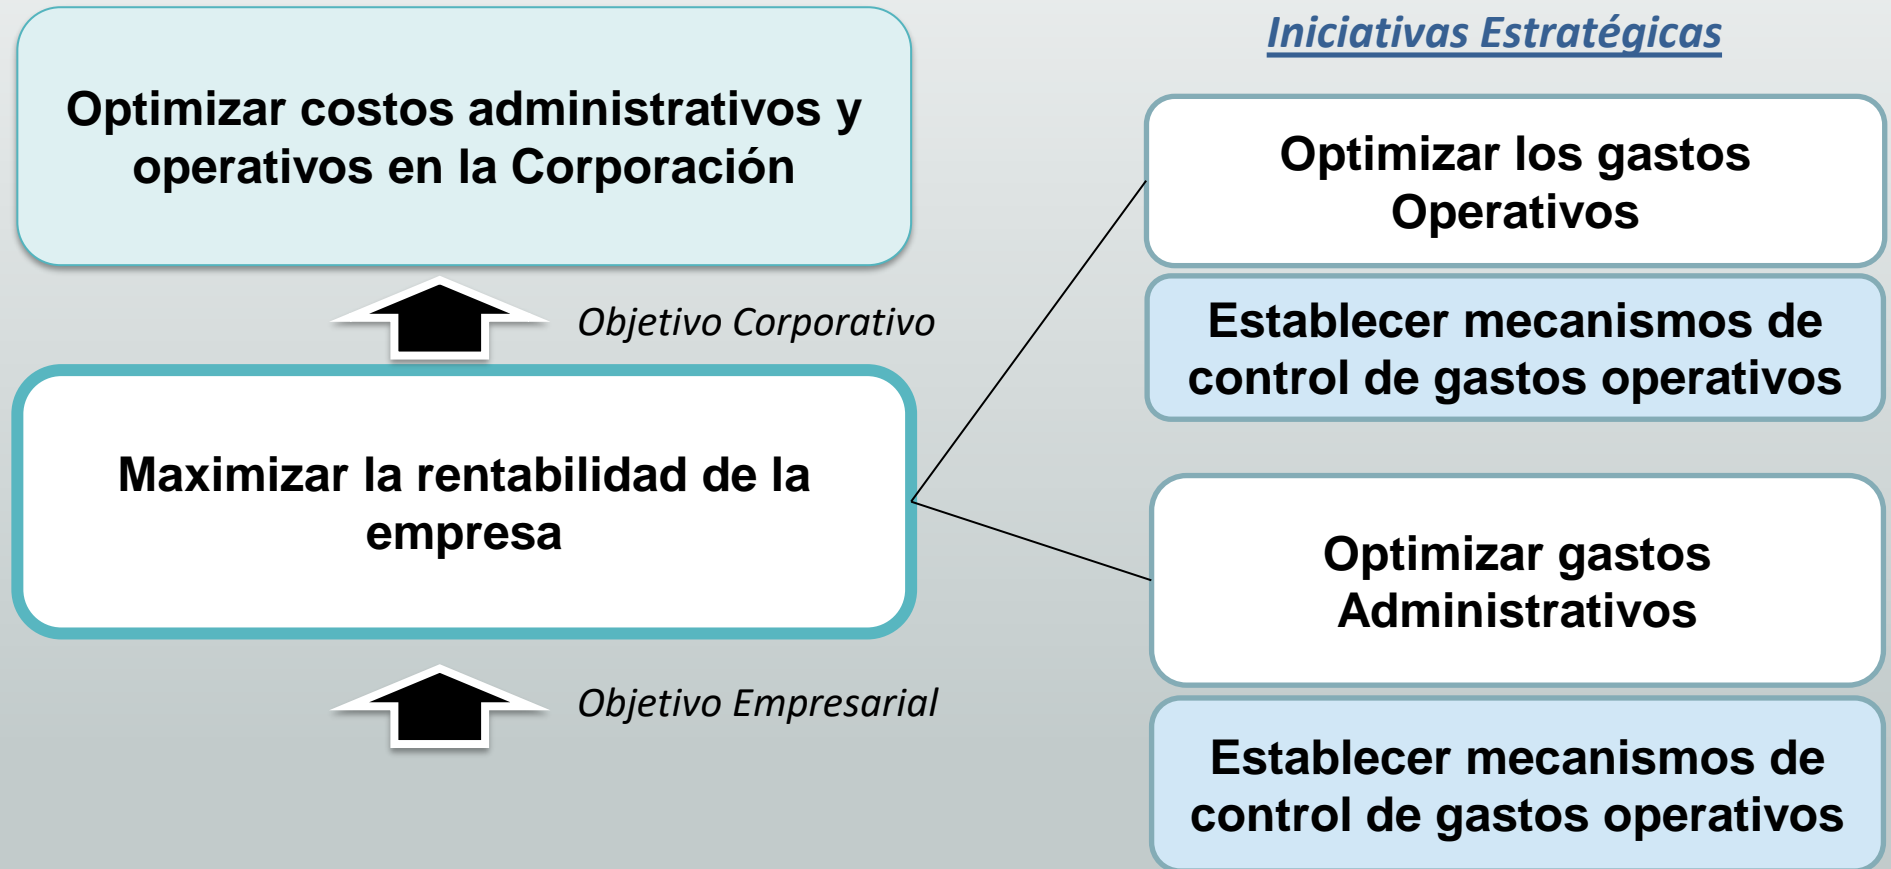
Optimizar costos administrativos y operativos en la Corporación

Objetivo Corporativo

Maximizar la rentabilidad de la empresa

Objetivo Empresarial

Iniciativas Estratégicas

Optimizar los gastos Operativos

Establecer mecanismos de control de gastos operativos

Optimizar gastos Administrativos

Establecer mecanismos de control de gastos operativos